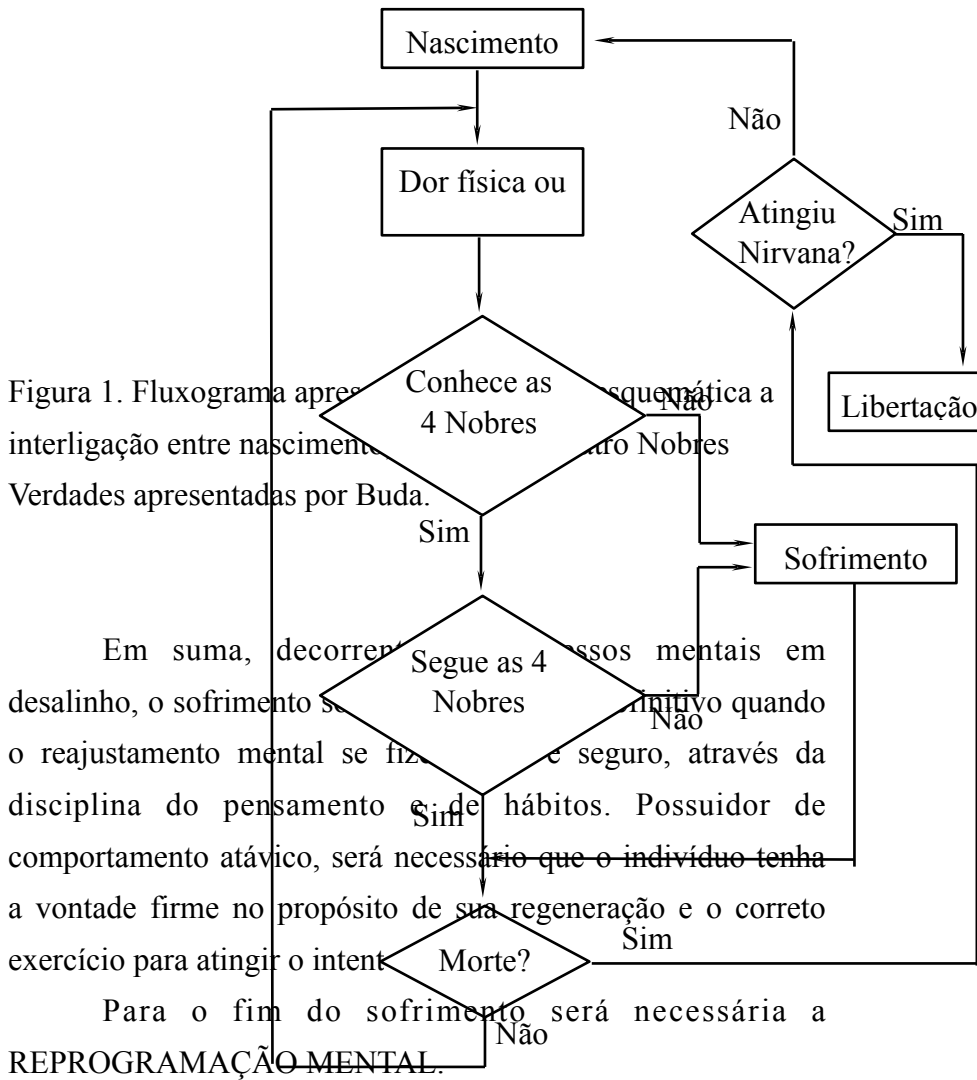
Nascimento

Não

Dor física ou

Atingiu Nirvana?

Sim

Libertação

Conhece as 4 Nobres

Não

Figura 1. Fluxograma apres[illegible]squemática a interligação entre nascimento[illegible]tro Nobres Verdades apresentadas por Buda.

Sim

Sofrimento

Segue as 4 Nobres

Não

Sim

Morte?

Sim

Não

Em suma, decorren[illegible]ssos mentais em desalinho, o sofrimento se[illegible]finitivo quando o reajustamento mental se fiz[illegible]e seguro, através da disciplina do pensamento e de hábitos. Possuidor de comportamento atávico, será necessário que o indivíduo tenha a vontade firme no propósito de sua regeneração e o correto exercício para atingir o intent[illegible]

Para o fim do sofrimento será necessária a REPROGRAMAÇÃO MENTAL.